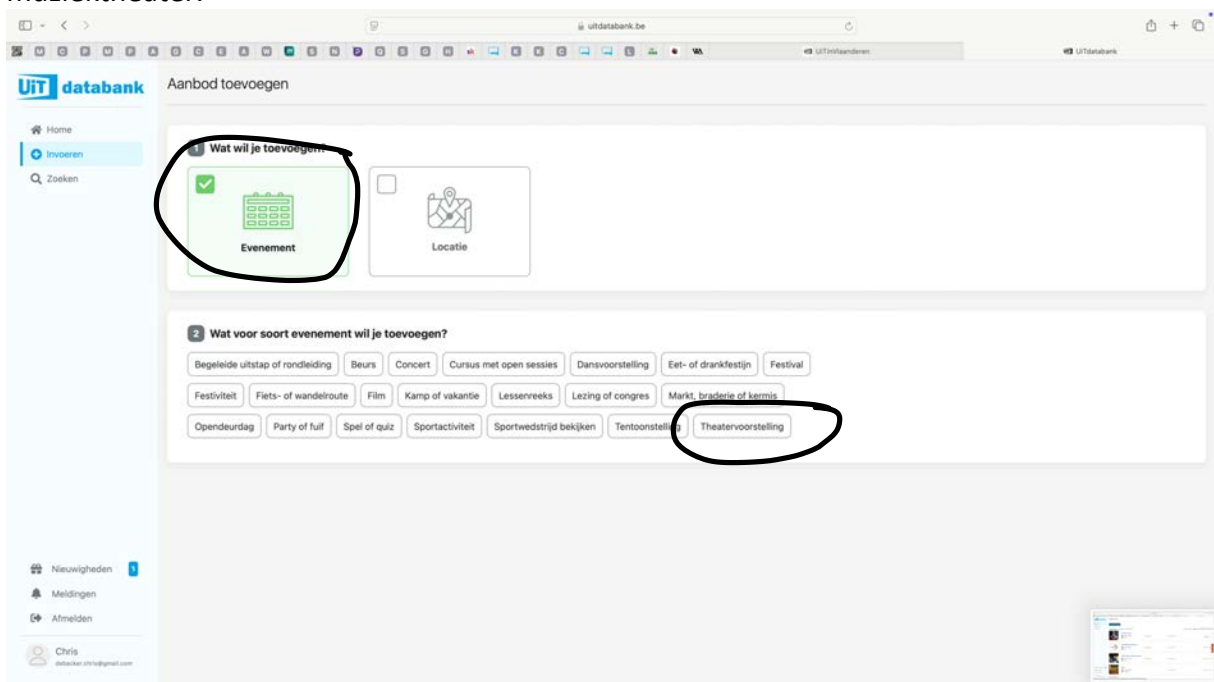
uitdatabank.be

UiTinVlaanderen

UiTdatabank

UiT databank

Aanbod toevoegen

Home

Invoeren

Zoeken

1 Wat wil je toevoegen?

Evenement

Locatie

2 Wat voor soort evenement wil je toevoegen?

Begeleide uitstap of rondleiding | Beurs | Concert | Cursus met open sessies | Dansvoorstelling | Eet- of drankfestijn | Festival

Festiviteit | Fiets- of wandelroute | Film | Kamp of vakantie | Lessenreeks | Lezing of congres | Markt, braderie of kermis

Opendeurdag | Party of fuif | Spel of quiz | Sportactiviteit | Sportwedstrijd bekijken | Tentoonstelling | Theatervoorstelling

Nieuwigheden 1

Meldingen

Afmelden

Chris

debacker.chris@gmail.com